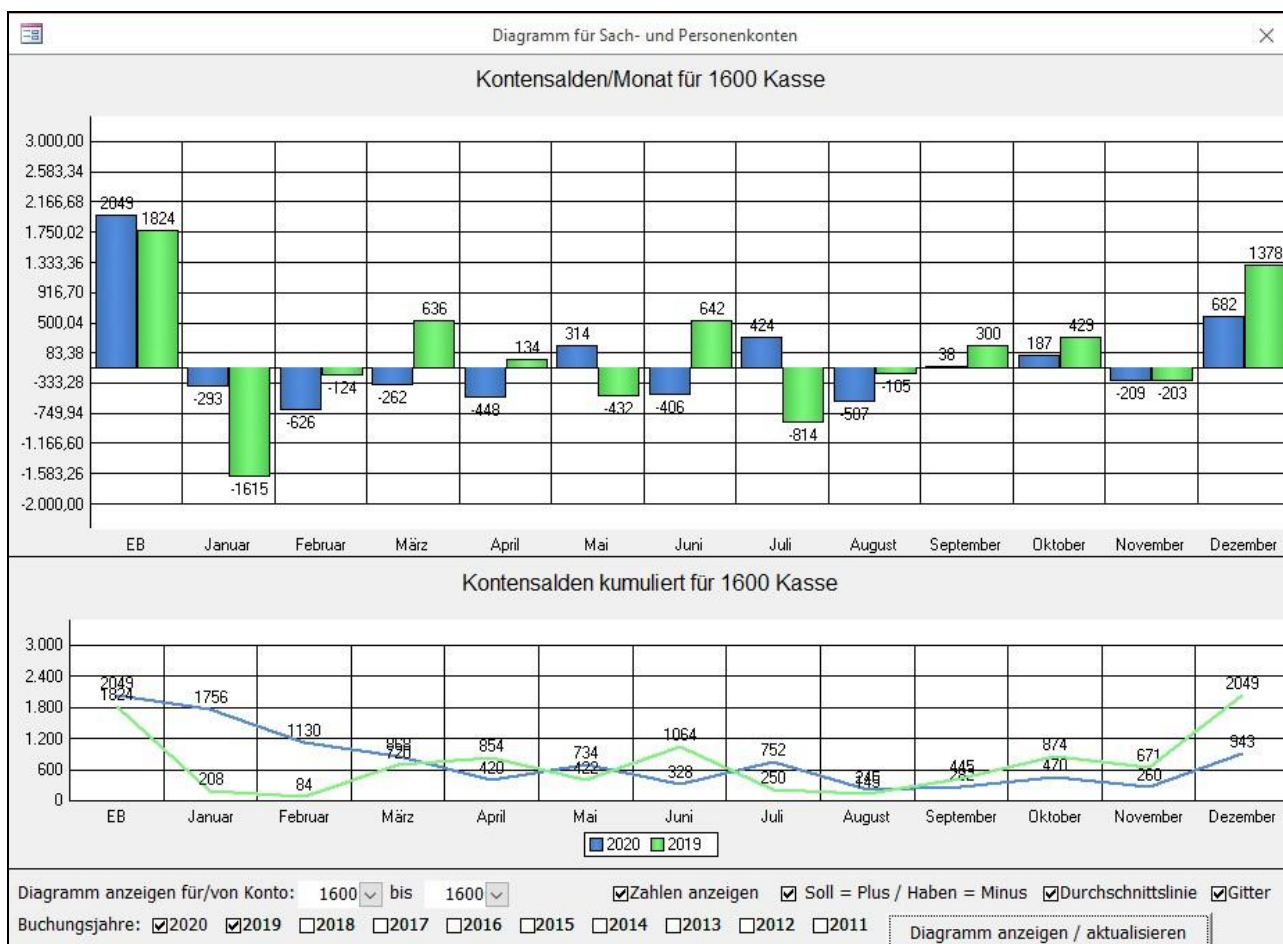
Diagramm für Sach- und Personenkonten

Kontensalden/Monat für 1600 Kasse

3.000,00
2.583,34
2.166,68
1.750,02
1.333,36
916,70
500,04
83,38
-333,28
-749,94
-1.166,60
-1.583,26
-2.000,00

2049 1824 -293 -1615 -626 -124 -262 636 -448 134 314 -432 -406 642 424 -814 -507 -105 38 300 187 429 -209 -203 682 1378

EB Januar Februar März April Mai Juni Juli August September Oktober November Dezember

Kontensalden kumuliert für 1600 Kasse

3.000
2.400
1.800
1.200
600
0

2049 1824 1756 208 1130 84 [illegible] 720 854 420 734 422 1064 328 752 250 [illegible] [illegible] 445 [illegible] 874 470 671 260 2049 943

EB Januar Februar März April Mai Juni Juli August September Oktober November Dezember

2020 2019

Diagramm anzeigen für/von Konto: 1600 bis 1600 ☑Zahlen anzeigen ☑ Soll = Plus / Haben = Minus ☑Durchschnittslinie ☑Gitter

Buchungsjahre: ☑2020 ☑2019 ☐2018 ☐2017 ☐2016 ☐2015 ☐2014 ☐2013 ☐2012 ☐2011

Diagramm anzeigen / aktualisieren